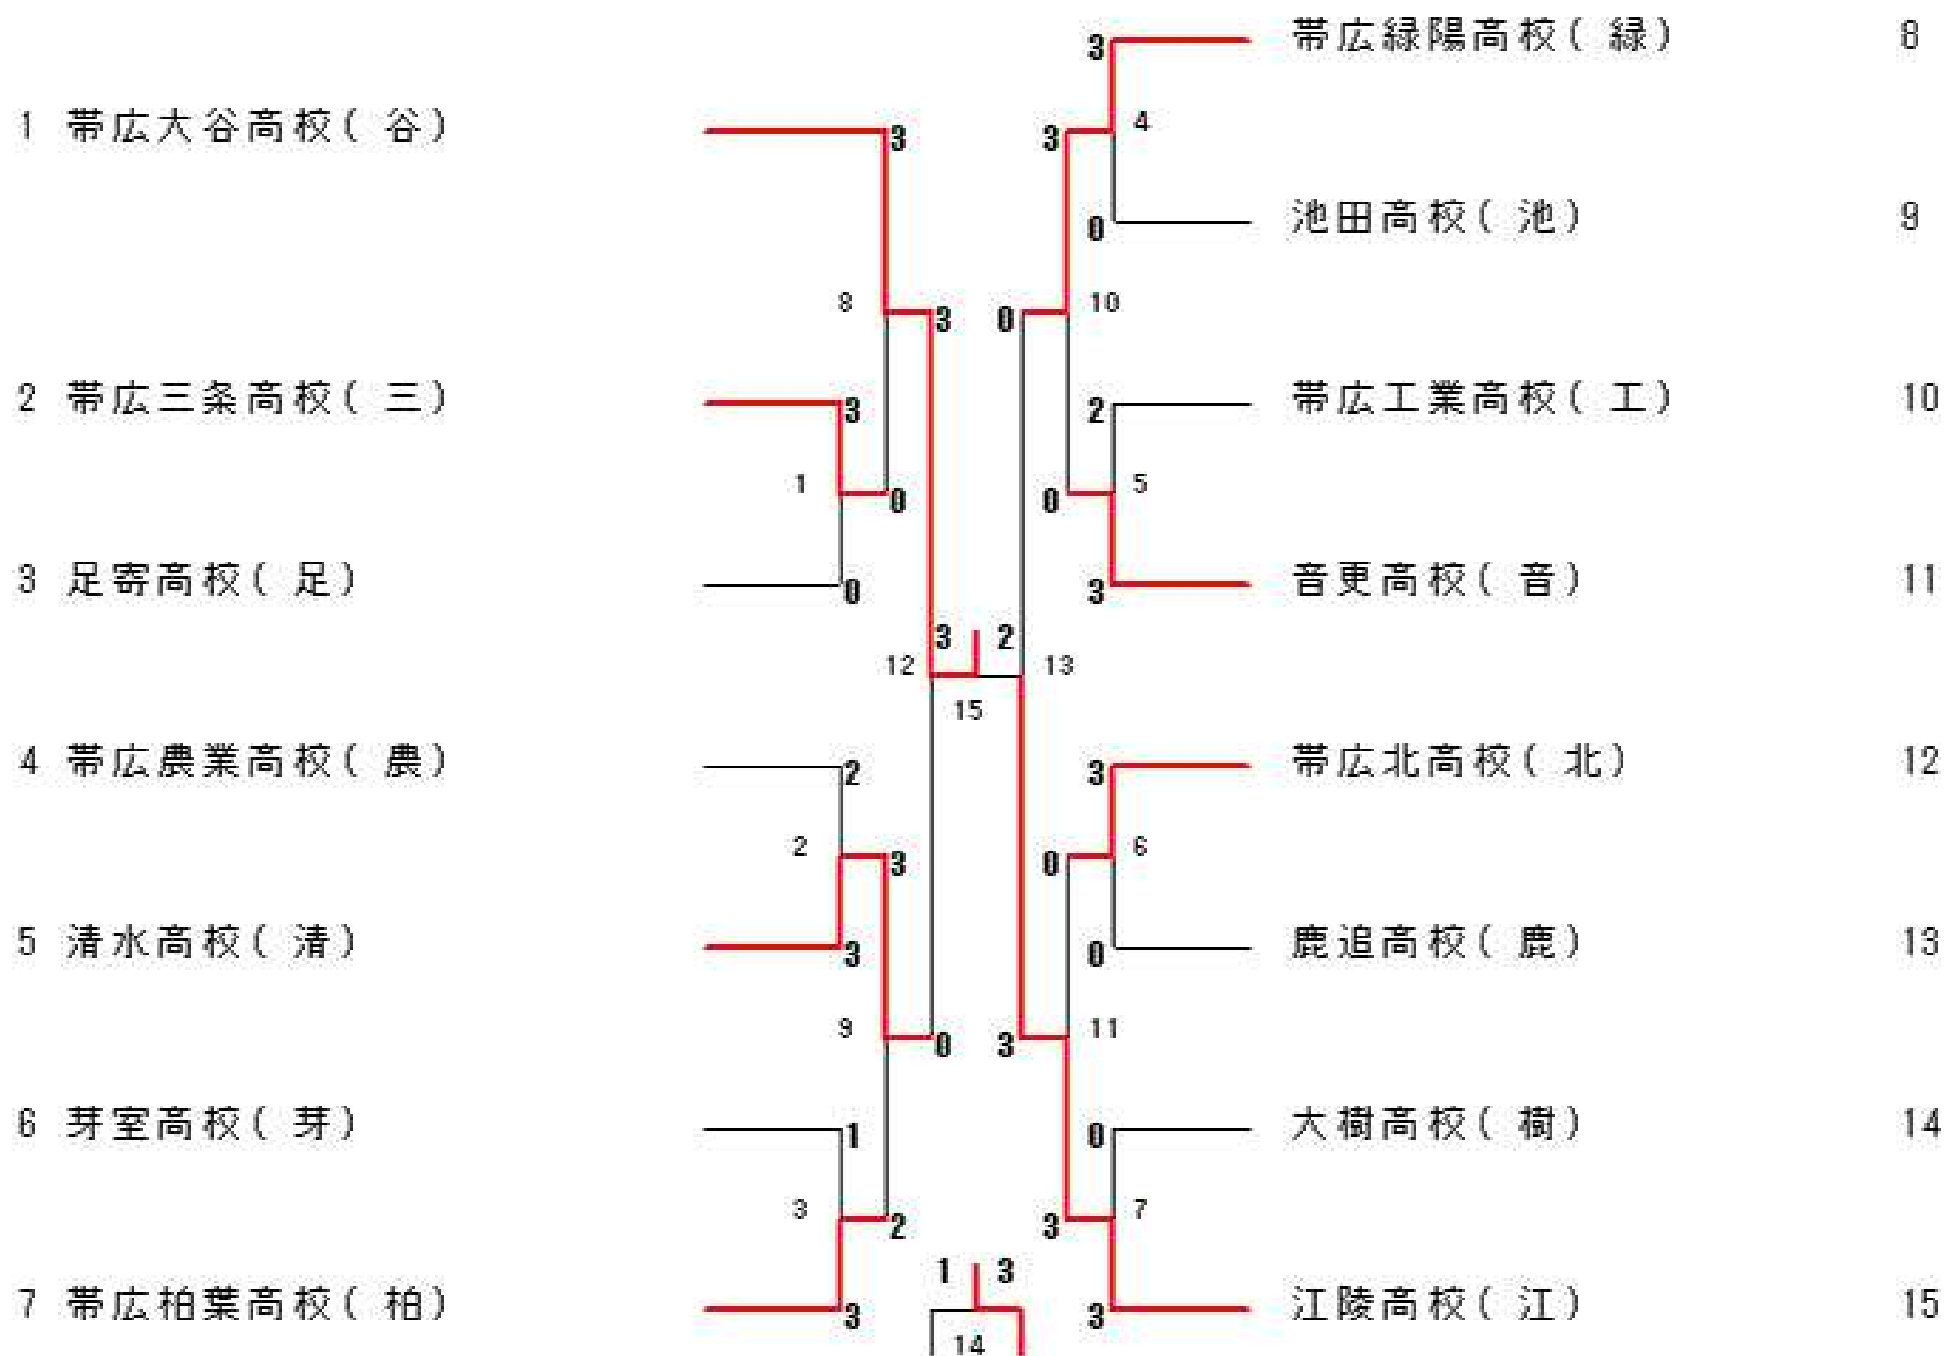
帯広緑陽高校（緑） 8

1 帯広大谷高校（谷）

池田高校（池） 9

2 帯広三条高校（三）

帯広工業高校（工） 10

3 足寄高校（足）

音更高校（音） 11

4 帯広農業高校（農）

帯広北高校（北） 12

5 清水高校（清）

鹿追高校（鹿） 13

6 芽室高校（芽）

大樹高校（樹） 14

7 帯広柏葉高校（柏）

江陵高校（江） 15

3 3 4 3 0 8 3 0 10 3 2 1 0 0 5 0 3 3 2 12 13 15 2 3 6 2 3 0 3 0 9 0 3 11 1 0 3 2 3 7 1 3 3 3 14